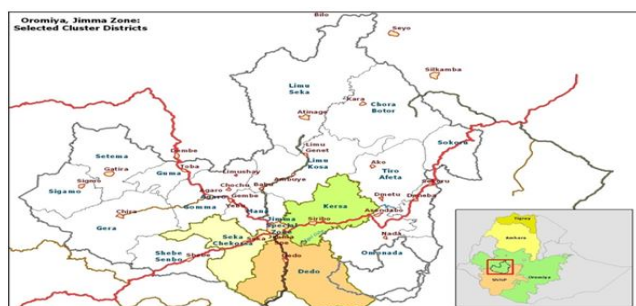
Oromiya, Jimma Zone:
Selected Cluster Districts

Bilo
Sayo
Silkamba
Limu Seka
Atnago
Kara
Cbora Botor
Limu Genet
Limu Kosa
Ambuye
Sokoru
Ako
Tiro Afeta
Dimtu
Deneba
Setema
Gembe
Toba
Satira
Sigmo
Sigamo
Guma
Limuchay
Chocho Baba
Agaro
Gomma
Gembe
Mana
Kersa
Sirdo
Asendabo
Chira
Gera
Jimma
Seka Chekorsa
Nada
Omo Nada
Shebe Senbo
Dedo
Tigray
Amhara
Oromiya